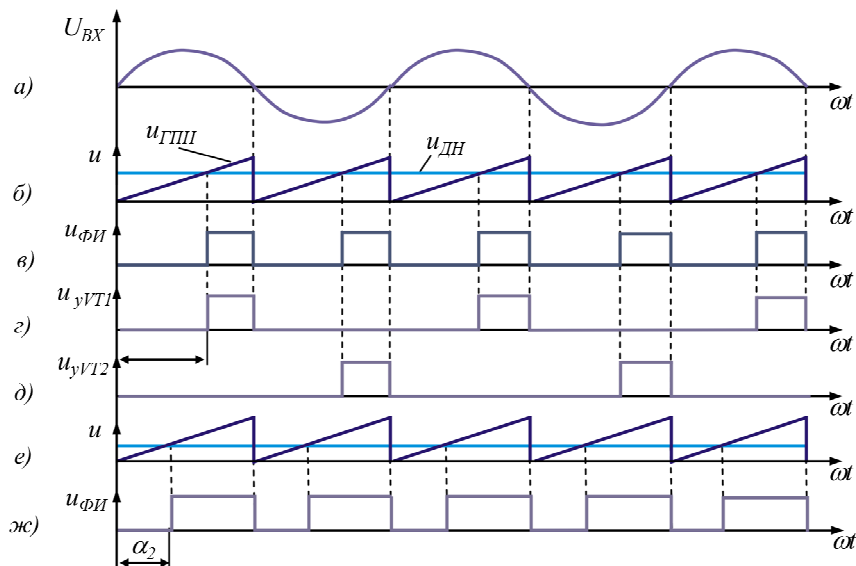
$U_{BX}$

а)

$\omega t$

$u_{ГПН}$

$u_{ДН}$

$u$

б)

$\omega t$

$u_{ФИ}$

в)

$\omega t$

$u_{yVT1}$

г)

$\omega t$

$u_{yVT2}$

д)

$\omega t$

$u$

е)

$\omega t$

$u_{ФИ}$

ж)

$\alpha_2$

$\omega t$